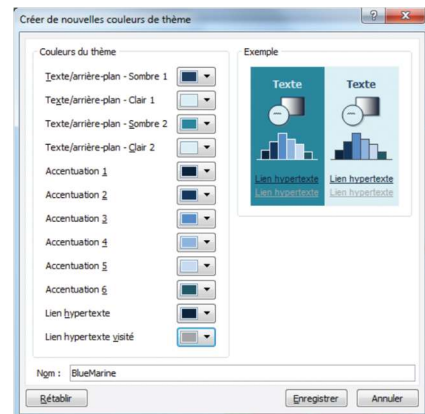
Créer de nouvelles couleurs de thème

?

Couleurs du thème

Texte/arrière-plan - Sombre 1

Texte/arrière-plan - Clair 1

Texte/arrière-plan - Sombre 2

Texte/arrière-plan - Clair 2

Accentuation 1

Accentuation 2

Accentuation 3

Accentuation 4

Accentuation 5

Accentuation 6

Lien hypertexte

Lien hypertexte visité

Exemple

Texte

Texte

Lien hypertexte

Lien hypertexte

Lien hypertexte

Lien hypertexte

Nom : BlueMarine

Rétablir

Enregistrer

Annuler